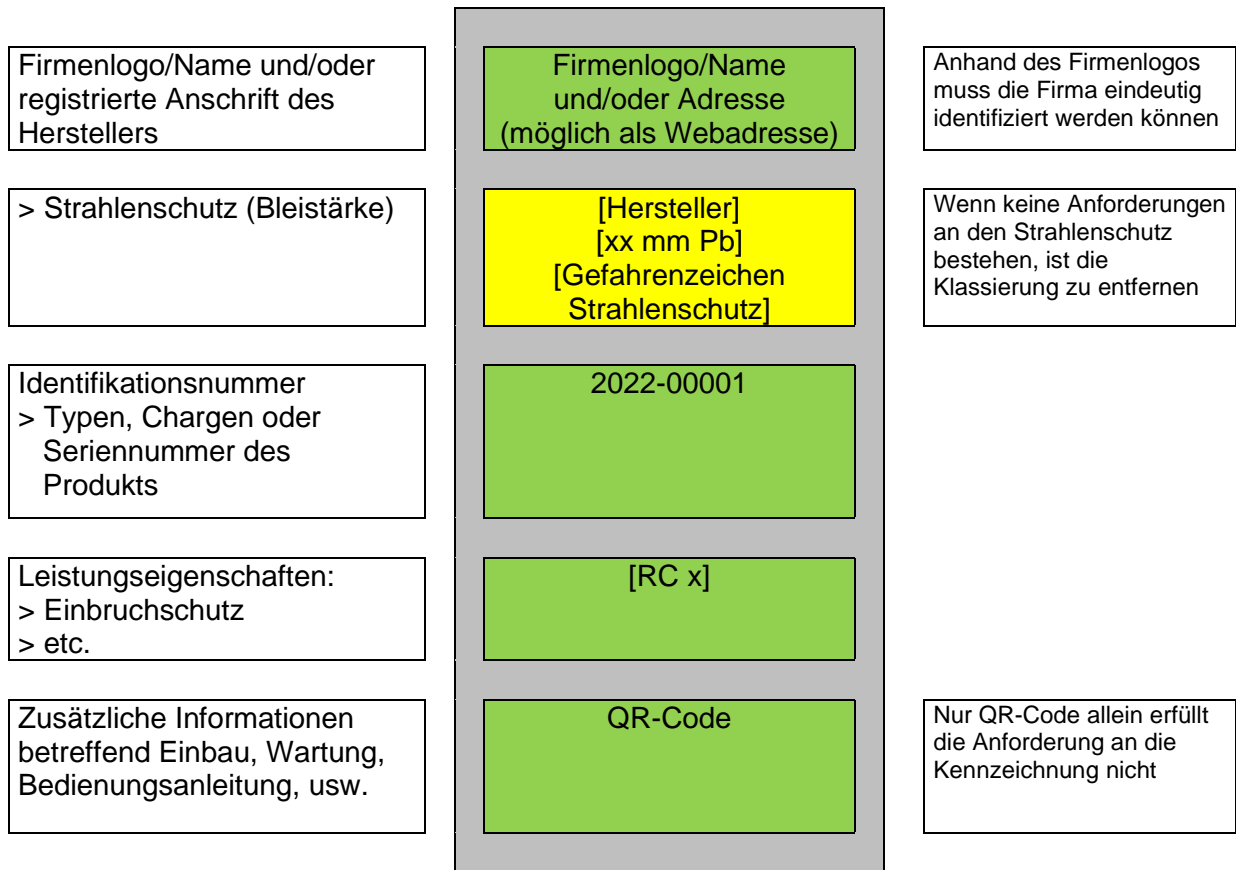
Firmenlogo/Name und/oder registrierte Anschrift des Herstellers

Firmenlogo/Name und/oder Adresse (möglich als Webadresse)

Anhand des Firmenlogos muss die Firma eindeutig identifiziert werden können

> Strahlenschutz (Bleistärke)

[Hersteller]
[xx mm Pb]
[Gefahrenzeichen Strahlenschutz]

Wenn keine Anforderungen an den Strahlenschutz bestehen, ist die Klassierung zu entfernen

Identifikationsnummer
> Typen, Chargen oder Seriennummer des Produkts

2022-00001

Leistungseigenschaften:
> Einbruchschutz
> etc.

[RC x]

Zusätzliche Informationen betreffend Einbau, Wartung, Bedienungsanleitung, usw.

QR-Code

Nur QR-Code allein erfüllt die Anforderung an die Kennzeichnung nicht